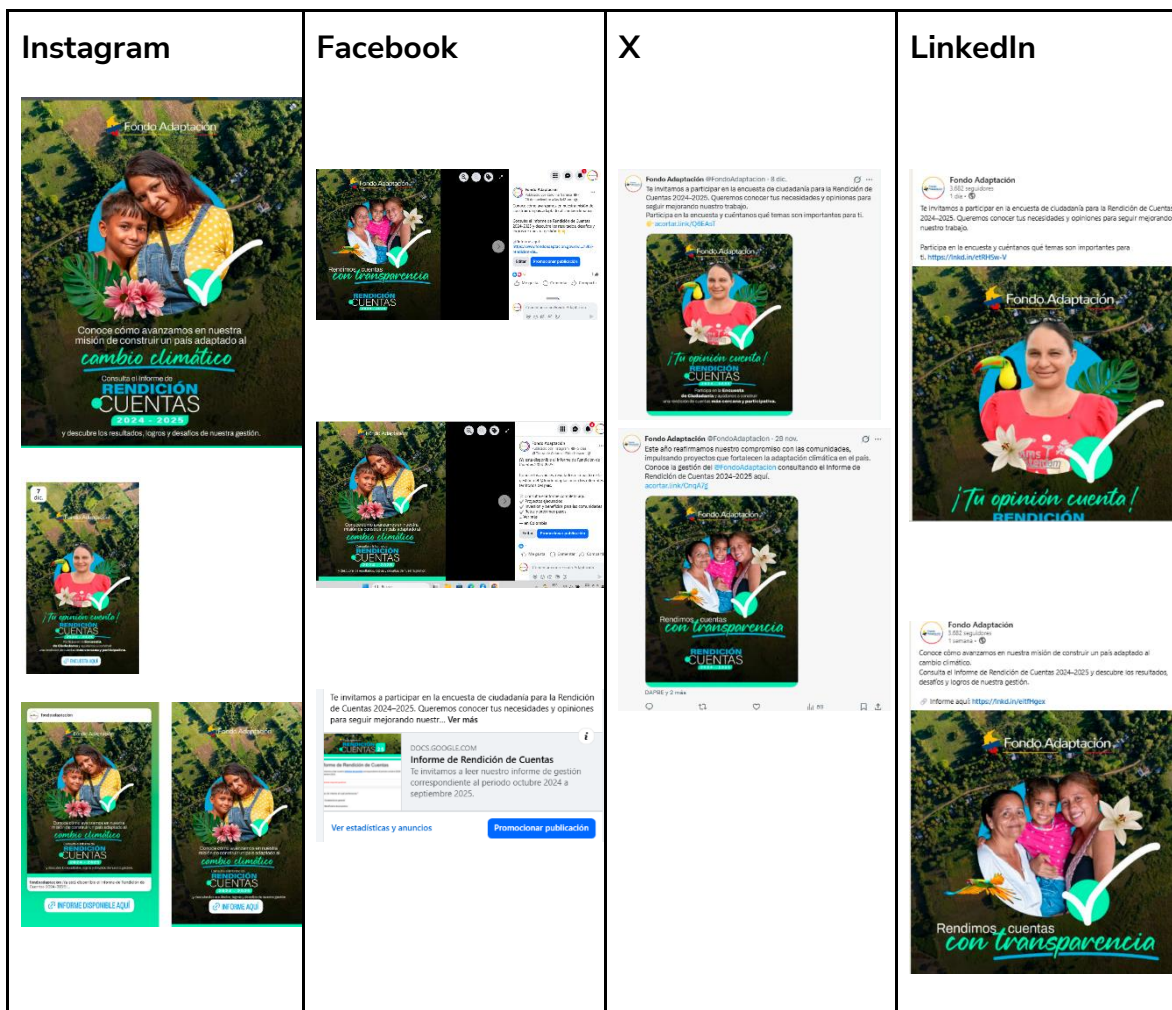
| Instagram | Facebook | X | LinkedIn |
|---|---|---|---|
| Fondo Adaptación Conoce cómo avanzamos en nuestra misión de construir un país adaptado al cambio climático Consulta el informe de RENDICIÓN CUENTAS 2024 - 2025 y descubre los resultados, logros y desafíos de nuestra gestión. 7 dic. Fondo Adaptación ¡Tu opinión cuenta! RENDICIÓN CUENTAS ENCUESTA AQUÍ Fondo Adaptación RENDICIÓN CUENTAS INFORME DISPONIBLE AQUÍ Conoce cómo avanzamos en nuestra misión de construir un país adaptado al cambio climático RENDICIÓN CUENTAS INFORME AQUÍ | Fondo Adaptación Rendimos cuentas con transparencia RENDICIÓN CUENTAS Promocionar publicación Fondo Adaptación Conoce cómo avanzamos en nuestra misión de construir un país adaptado al cambio climático RENDICIÓN CUENTAS Promocionar publicación Te invitamos a participar en la encuesta de ciudadanía para la Rendición de Cuentas 2024–2025. Queremos conocer tus necesidades y opiniones para seguir mejorando nuestr... Ver más DOCS.GOOGLE.COM Informe de Rendición de Cuentas Te invitamos a leer nuestro informe de gestión correspondiente al periodo octubre 2024 a septiembre 2025. Ver estadísticas y anuncios Promocionar publicación | Fondo Adaptación @FondoAdaptacion · 8 dic. Te invitamos a participar en la encuesta de ciudadanía para la Rendición de Cuentas 2024–2025. Queremos conocer tus necesidades y opiniones para seguir mejorando nuestro trabajo. Participa en la encuesta y cuéntanos qué temas son importantes para ti. acortar.link/Q6E4sT Fondo Adaptación ¡Tu opinión cuenta! RENDICIÓN CUENTAS Fondo Adaptación @FondoAdaptacion · 28 nov. Este año reafirmamos nuestro compromiso con las comunidades, impulsando proyectos que fortalecen la adaptación climática en el país. Conoce la gestión del @FondoAdaptacion consultando el Informe de Rendición de Cuentas 2024–2025 aquí. acortar.link/GnqA2g Fondo Adaptación Rendimos cuentas con transparencia RENDICIÓN CUENTAS 2024 - 2025 DAPRE y 2 más | Fondo Adaptación 3.882 seguidores 1 día Te invitamos a participar en la encuesta de ciudadanía para la Rendición de Cuentas 2024–2025. Queremos conocer tus necesidades y opiniones para seguir mejorando nuestro trabajo. Participa en la encuesta y cuéntanos qué temas son importantes para ti. https://lnkd.in/etRHSw-V Fondo Adaptación ¡Tu opinión cuenta! RENDICIÓN Fondo Adaptación 3.882 seguidores 1 semana Conoce cómo avanzamos en nuestra misión de construir un país adaptado al cambio climático. Consulta el Informe de Rendición de Cuentas 2024–2025 y descubre los resultados, desafíos y logros de nuestra gestión. Informe aquí https://lnkd.in/eitfHgex Fondo Adaptación Rendimos cuentas con transparencia |